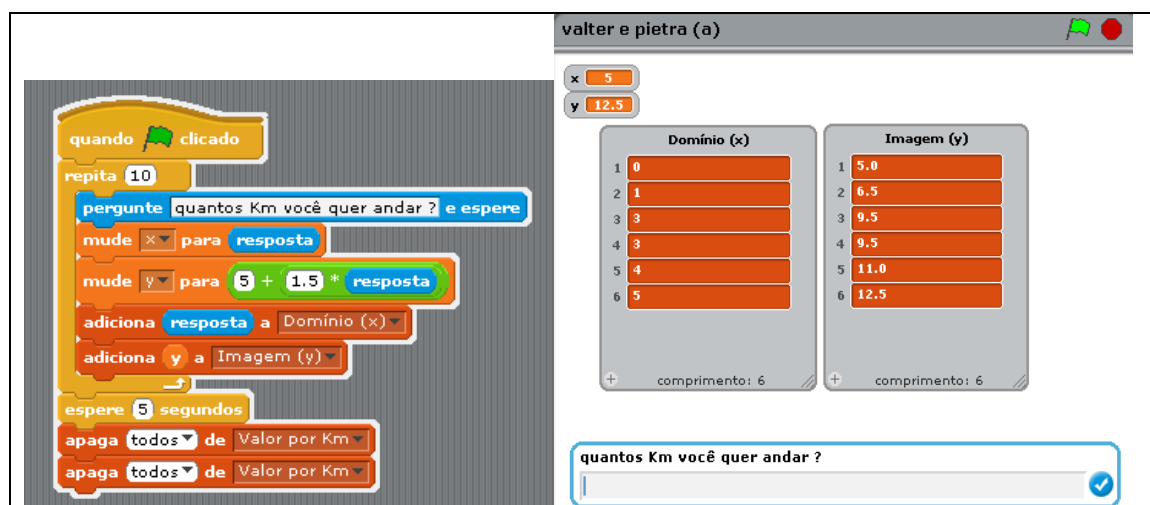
quando clicado
repita 10
pergunte quantos Km você quer andar ? e espere
mude x para resposta
mude y para 5 + 1.5 * resposta
adiciona resposta a Domínio (x)
adiciona y a Imagem (y)
espere 5 segundos
apaga todos de Valor por Km
apaga todos de Valor por Km

valter e pietra (a)

x 5
y 12.5

Domínio (x)

| | |
|---|---|
| 1 | 0 |
| 2 | 1 |
| 3 | 3 |
| 4 | 3 |
| 5 | 4 |
| 6 | 5 |

comprimento: 6

Imagem (y)

| | |
|---|---|
| 1 | 5.0 |
| 2 | 6.5 |
| 3 | 9.5 |
| 4 | 9.5 |
| 5 | 11.0 |
| 6 | 12.5 |

comprimento: 6

quantos Km você quer andar ?